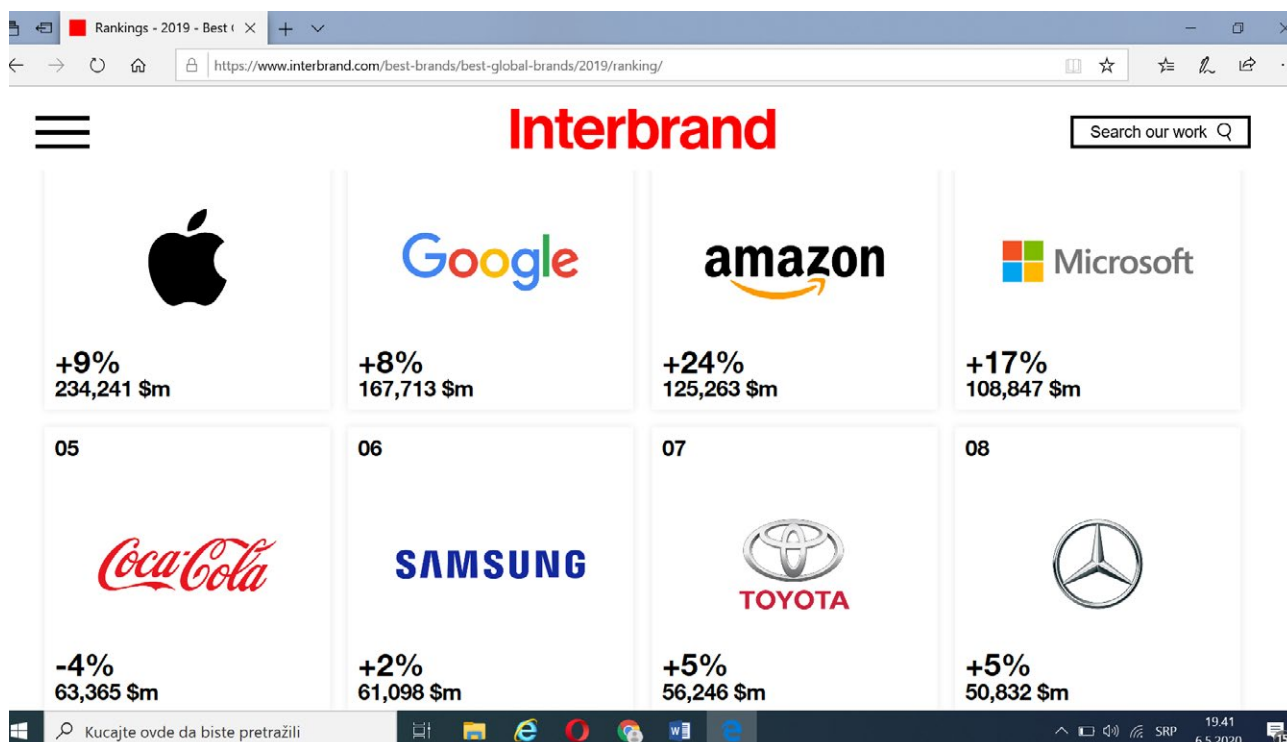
Rankings - 2019 - Best (

https://www.interbrand.com/best-brands/best-global-brands/2019/ranking/

Interbrand

Search our work

Google

amazon

Microsoft

+9%
234,241 $m

+8%
167,713 $m

+24%
125,263 $m

+17%
108,847 $m

05

06

07

08

Coca-Cola

SAMSUNG

TOYOTA

-4%
63,365 $m

+2%
61,098 $m

+5%
56,246 $m

+5%
50,832 $m

Kucajte ovde da biste pretražili

SRP

19.41
6.5.2020